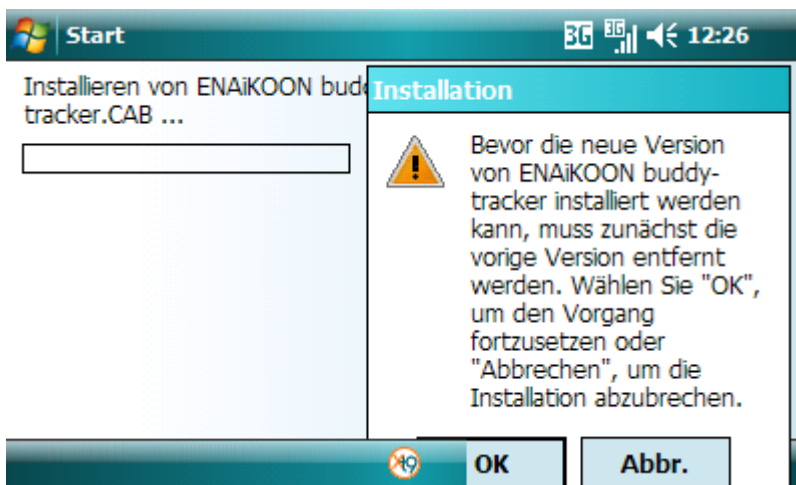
Start

3G 3G 12:26

Installieren von ENAiKOON budd
tracker.CAB ...

Installation

Bevor die neue Version von ENAiKOON buddy-tracker installiert werden kann, muss zunächst die vorige Version entfernt werden. Wählen Sie "OK", um den Vorgang fortzusetzen oder "Abbrechen", um die Installation abzubrechen.

OK

Abbr.